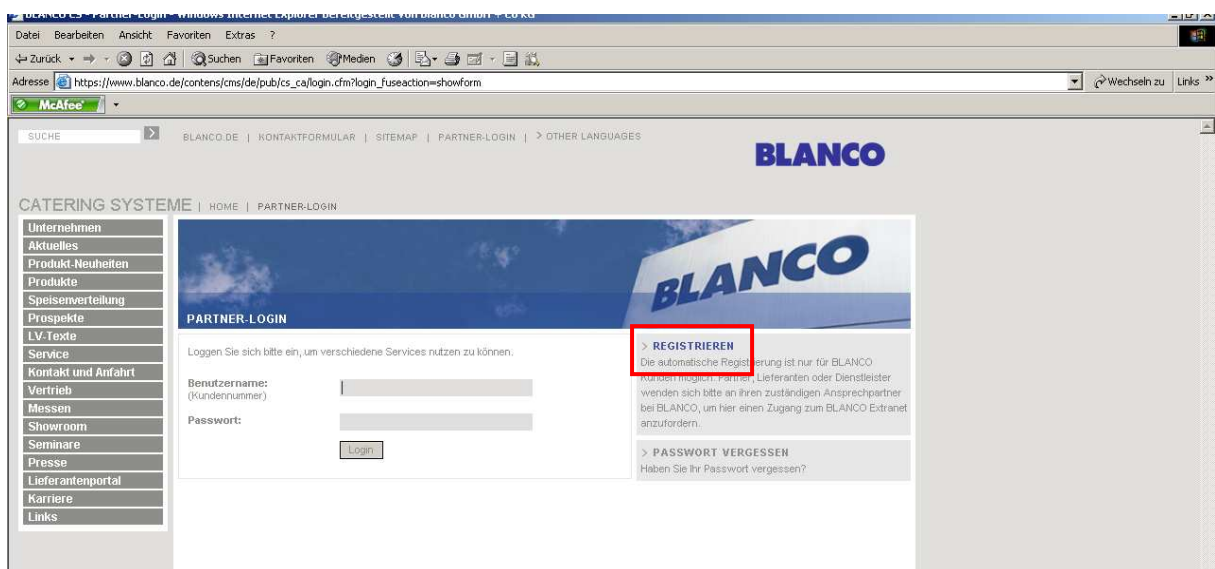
BLANCO CS - Partner-Login - Windows Internet Explorer bereitgestellt von Blanco GmbH + Co KG

Datei Bearbeiten Ansicht Favoriten Extras ?

Zurück Suchen Favoriten Medien

Adresse https://www.blanco.de/contens/cms/de/pub/cs_ca/login.cfm?login_fuseaction=showform

Wechseln zu Links »

McAfee

SUCHE

BLANCO.DE | KONTAKTFORMULAR | SITEMAP | PARTNER-LOGIN | > OTHER LANGUAGES

BLANCO

CATERING SYSTEME | HOME | PARTNER-LOGIN

Unternehmen
Aktuelles
Produkt-Neuheiten
Produkte
Speisenverteilung
Prospekte
LV-Texte
Service
Kontakt und Anfahrt
Vertrieb
Messen
Showroom
Seminare
Presse
Lieferantenportal
Karriere
Links

BLANCO

PARTNER-LOGIN

Loggen Sie sich bitte ein, um verschiedene Services nutzen zu können.

Benutzername:
(Kundennummer)

Passwort:

Login

> REGISTRIEREN
Die automatische Registrierung ist nur für BLANCO Kunden möglich. Partner, Lieferanten oder Dienstleister wenden sich bitte an ihren zuständigen Ansprechpartner bei BLANCO, um hier einen Zugang zum BLANCO Extranet anzufordern.

> PASSWORT VERGESSEN
Haben Sie Ihr Passwort vergessen?